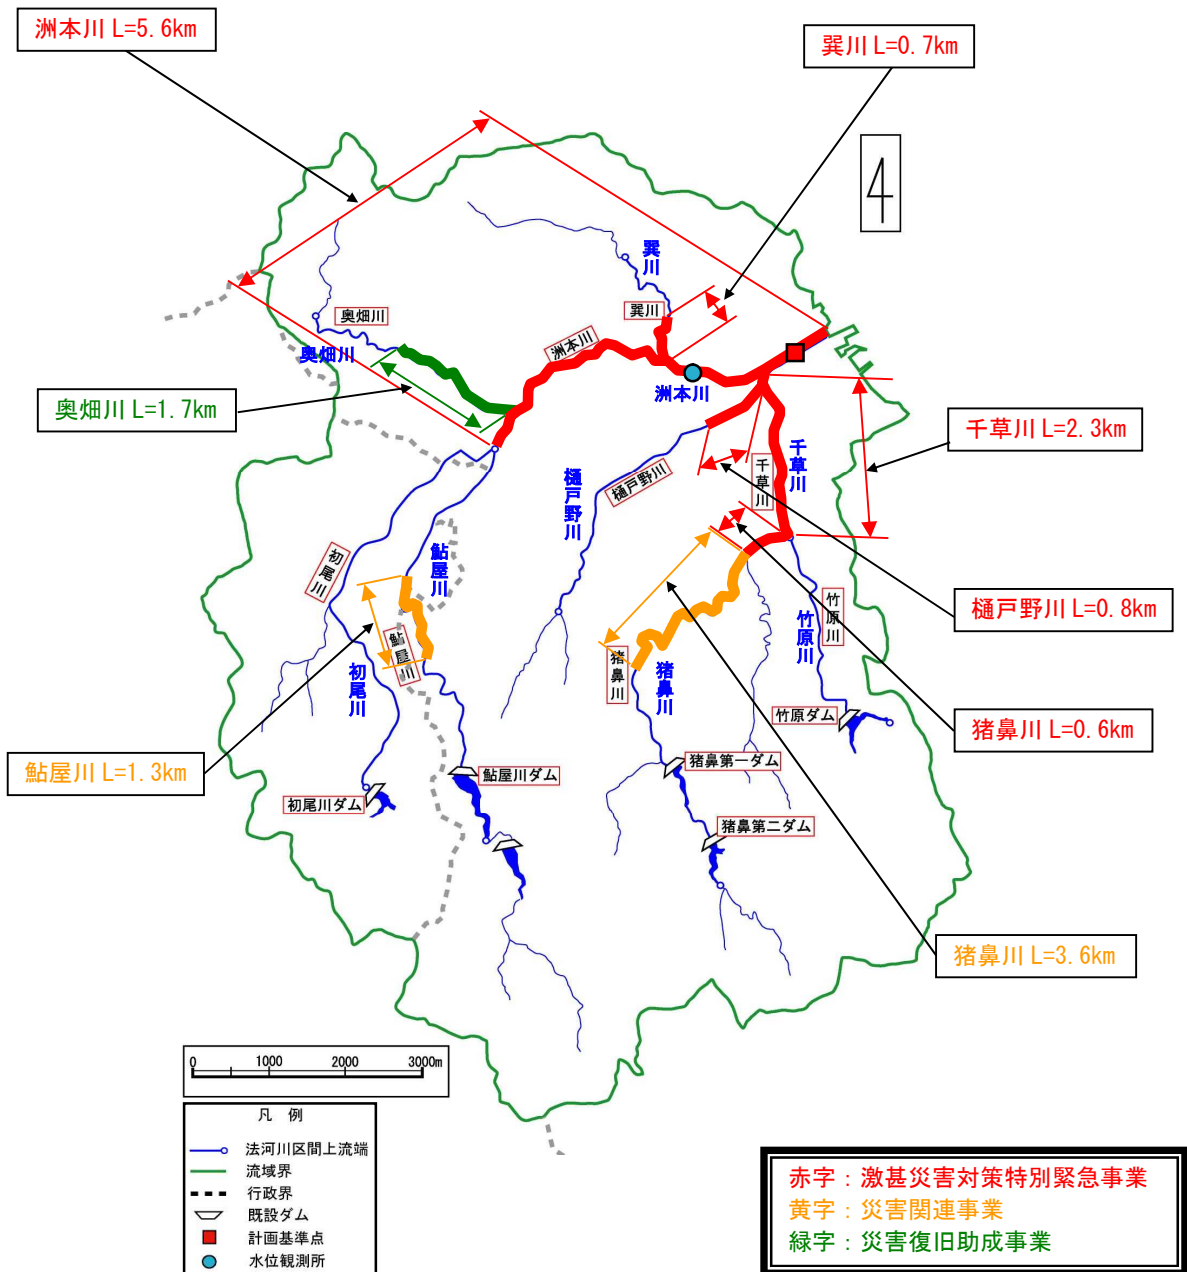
洲本川 L=5.6km

巽川 L=0.7km

巽川

巽川

奥畑川

奥畑川

洲本川

洲本川

奥畑川 L=1.7km

千草川 L=2.3km

千草川

千草川

樋戸野川

樋戸野川

樋戸野川 L=0.8km

初尾川

鮎屋川

鮎屋川

竹原川

竹原川

初尾川

猪鼻川

猪鼻川

猪鼻川 L=0.6km

竹原ダム

鮎屋川 L=1.3km

鮎屋川ダム

猪鼻第一ダム

初尾川ダム

猪鼻第二ダム

猪鼻川 L=3.6km

0 1000 2000 3000m

凡 例

法河川区間上流端

流域界

行政界

既設ダム

計画基準点

水位観測所

赤字：激甚災害対策特別緊急事業
黄字：災害関連事業
緑字：災害復旧助成事業